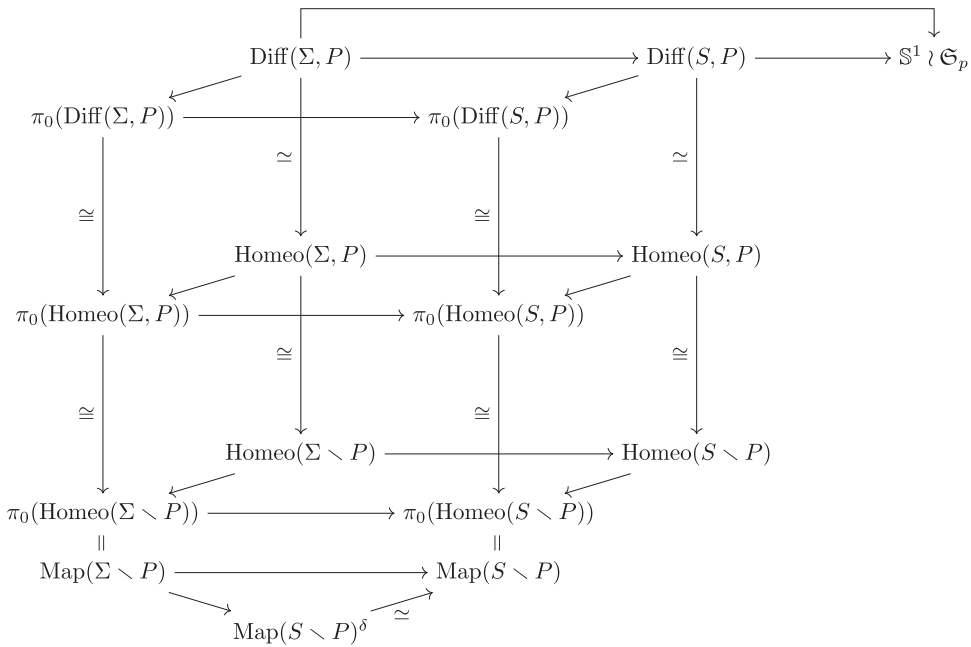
$\mathrm{Diff}(\Sigma, P)$ $\mathrm{Diff}(S, P)$ $\mathbb{S}^1 \wr \mathfrak{S}_p$

$\pi_0(\mathrm{Diff}(\Sigma, P))$ $\pi_0(\mathrm{Diff}(S, P))$

$\simeq$ $\cong$ $\cong$ $\simeq$

$\mathrm{Homeo}(\Sigma, P)$ $\mathrm{Homeo}(S, P)$

$\pi_0(\mathrm{Homeo}(\Sigma, P))$ $\pi_0(\mathrm{Homeo}(S, P))$

$\cong$ $\cong$ $\cong$ $\cong$

$\mathrm{Homeo}(\Sigma \setminus P)$ $\mathrm{Homeo}(S \setminus P)$

$\pi_0(\mathrm{Homeo}(\Sigma \setminus P))$ $\pi_0(\mathrm{Homeo}(S \setminus P))$

$\parallel$ $\parallel$

$\mathrm{Map}(\Sigma \setminus P)$ $\mathrm{Map}(S \setminus P)$

$\mathrm{Map}(S \setminus P)^\delta$ $\simeq$